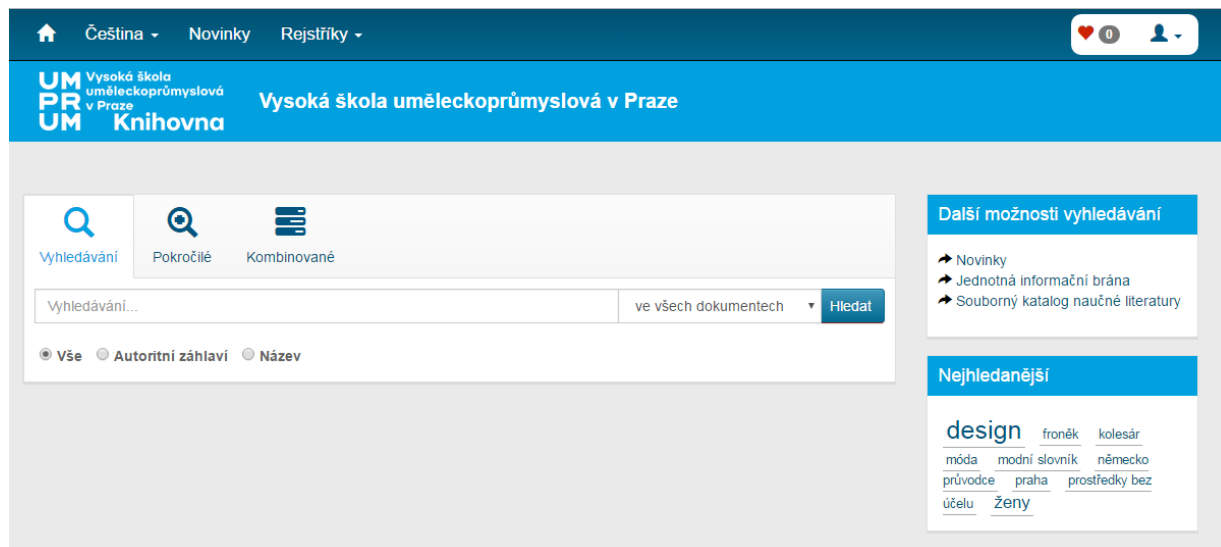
Čeština Novinky Rejstříky

0

UM PR UM Vysoká škola uměleckoprůmyslová v Praze Knihovna

Vysoká škola uměleckoprůmyslová v Praze

Vyhledávání Pokročilé Kombinované

Vyhledávání...

ve všech dokumentech

Hledat

Vše Autoritní záhlaví Název

Další možnosti vyhledávání

Novinky
Jednotná informační brána
Souborný katalog naučné literatury

Nejhledanější

design froněk kolesár móda modní slovník německo průvodce praha prostředky bez účelu ženy